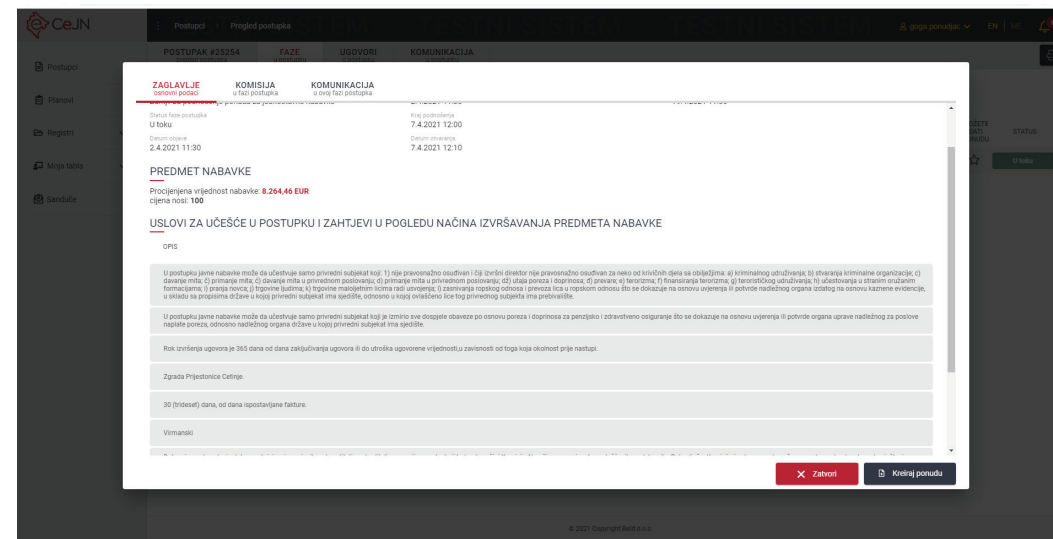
CeJN

Postupci | Pregled postupka

goga ponuđač EN

POSTUPAK #25254 FAZE UGOVORI KOMUNIKACIJA

Postupci
Planovi
Registri
Moja tabla
Sanduče

STATUS
U toku

ZAGLAVLJE
osnovni podaci

KOMISIJA
u fazi postupka

KOMUNIKACIJA
u ovoj fazi postupka

Status faze postupka
U toku

Kraj podnošenja
7.4.2021 12:00

Datum objave
2.4.2021 11:30

Datum otvaranja
7.4.2021 12:10

PREDMET NABAVKE

Procijenjena vrijednost nabavke: 8.264,46 EUR
cijena nosi: 100

USLOVI ZA UČEŠĆE U POSTUPKU I ZAHTJEVI U POGLEDU NAČINA IZVRŠAVANJA PREDMETA NABAVKE

OPIS

U postupku javne nabavke može da učestvuje samo privredni subjekat koji: 1) nije pravosnažno osuđivan i čiji izvršni direktor nije pravosnažno osuđivan za neko od krivičnih djela sa obilježjima: a) kriminalnog udruživanja; b) stvaranja kriminalne organizacije; c) davanje mita; č) primanje mita; ć) davanje mita u privrednom poslovanju; d) primanje mita u privrednom poslovanju; dž) utaja poreza i doprinosa; đ) prevare; e) terorizma; f) finansiranja terorizma; g) terorističkog udruživanja; h) učestvovanja u stranim oružanim formacijama; i) pranja novca; j) trgovine ljudima; k) trgovine maloljetnim licima radi usvojenja; l) zasnivanja ropskog odnosa i prevoza lica u ropskom odnosu što se dokazuje na osnovu uvjerenja ili potvrde nadležnog organa izdatog na osnovu kaznene evidencije, u skladu sa propisima države u kojoj privredni subjekat ima sjedište, odnosno u kojoj ovlašćeno lice tog privrednog subjekta ima prebivalište.

U postupku javne nabavke može da učestvuje samo privredni subjekat koji je izmirio sve dospjele obaveze po osnovu poreza i doprinosa za penzijsko i zdravstveno osiguranje što se dokazuje na osnovu uvjerenja ili potvrde organa uprave nadležnog za poslove naplate poreza, odnosno nadležnog organa države u kojoj privredni subjekat ima sjedište.

Rok izvršenja ugovora je 365 dana od dana zaključivanja ugovora ili do utroška ugovorene vrijednosti,u zavisnosti od toga koja okolnost prije nastupi.

Zgrada Prijestonice Cetinje.

30 (trideset) dana, od dana ispostavljane fakture.

Virmanski

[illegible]

Zatvori

Kreiraj ponudu

© 2021 Copyright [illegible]